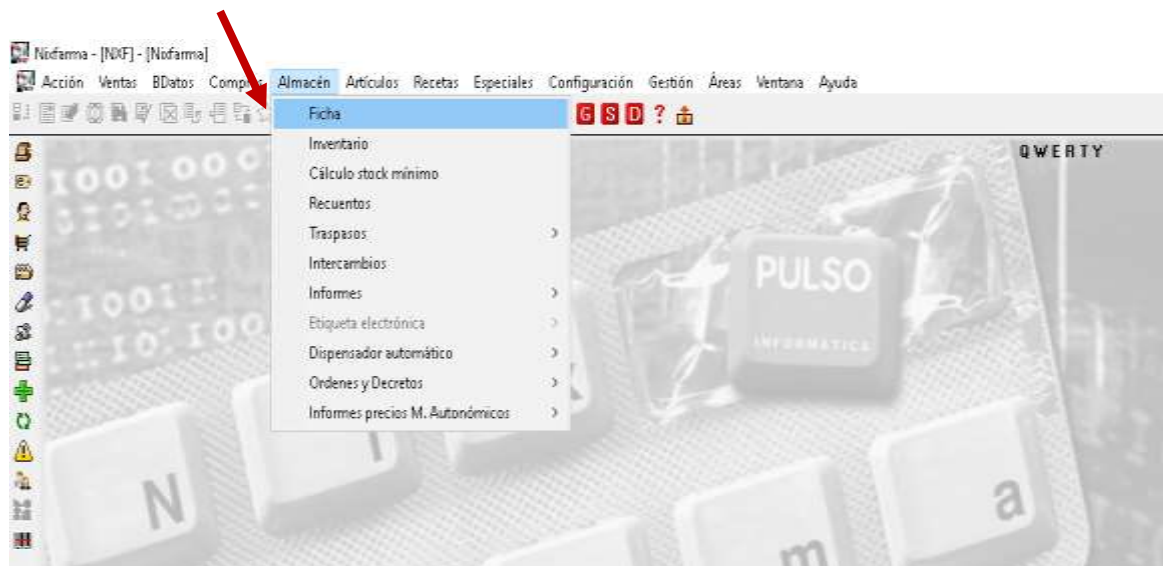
Nixfarma - [NXF] - [Nixfarma]

Acción Ventas BDatos Compr Almacén Artículos Recetas Especiales Configuración Gestión Áreas Ventana Ayuda

Ficha
Inventario
Cálculo stock mínimo
Recuentos
Traspasos
Intercambios
Informes
Etiqueta electrónica
Dispensador automático
Ordenes y Decretos
Informes precios M. Autonómicos

G S D ?

QWERTY

PULSO
INFORMATICA

N
m
a